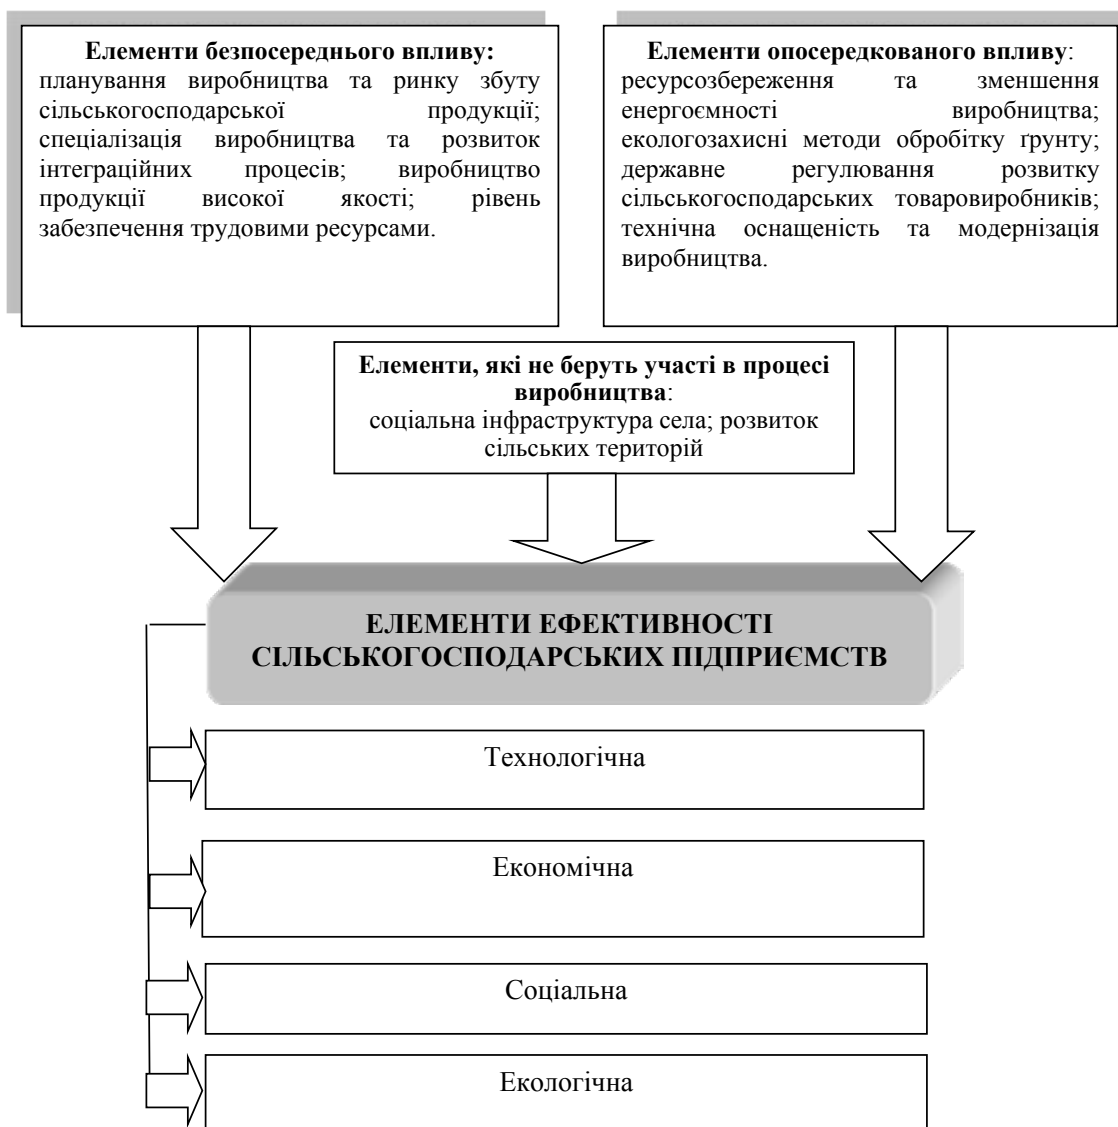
**Елементи безпосереднього впливу:**
планування виробництва та ринку збуту сільськогосподарської продукції; спеціалізація виробництва та розвиток інтеграційних процесів; виробництво продукції високої якості; рівень забезпечення трудовими ресурсами.

**Елементи опосередкованого впливу**:
ресурсозбереження та зменшення енергоємності виробництва; екологозахисні методи обробітку ґрунту; державне регулювання розвитку сільськогосподарських товаровиробників; технічна оснащеність та модернізація виробництва.

**Елементи, які не беруть участі в процесі виробництва**:
соціальна інфраструктура села; розвиток сільських територій

**ЕЛЕМЕНТИ ЕФЕКТИВНОСТІ СІЛЬСЬКОГОСПОДАРСЬКИХ ПІДПРИЄМСТВ**

Технологічна

Економічна

Соціальна

Екологічна